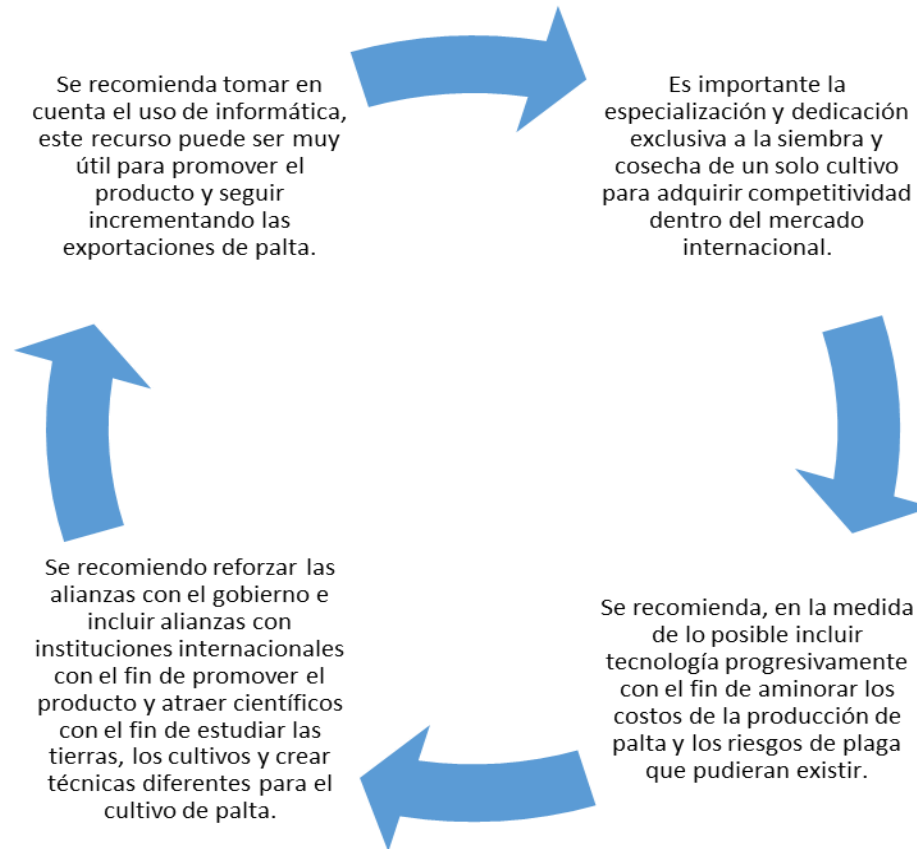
Se recomienda tomar en cuenta el uso de informática, este recurso puede ser muy útil para promover el producto y seguir incrementando las exportaciones de palta.

Es importante la especialización y dedicación exclusiva a la siembra y cosecha de un solo cultivo para adquirir competitividad dentro del mercado internacional.

Se recomienda, en la medida de lo posible incluir tecnología progresivamente con el fin de aminorar los costos de la producción de palta y los riesgos de plaga que pudieran existir.

Se recomiendo reforzar las alianzas con el gobierno e incluir alianzas con instituciones internacionales con el fin de promover el producto y atraer científicos con el fin de estudiar las tierras, los cultivos y crear técnicas diferentes para el cultivo de palta.